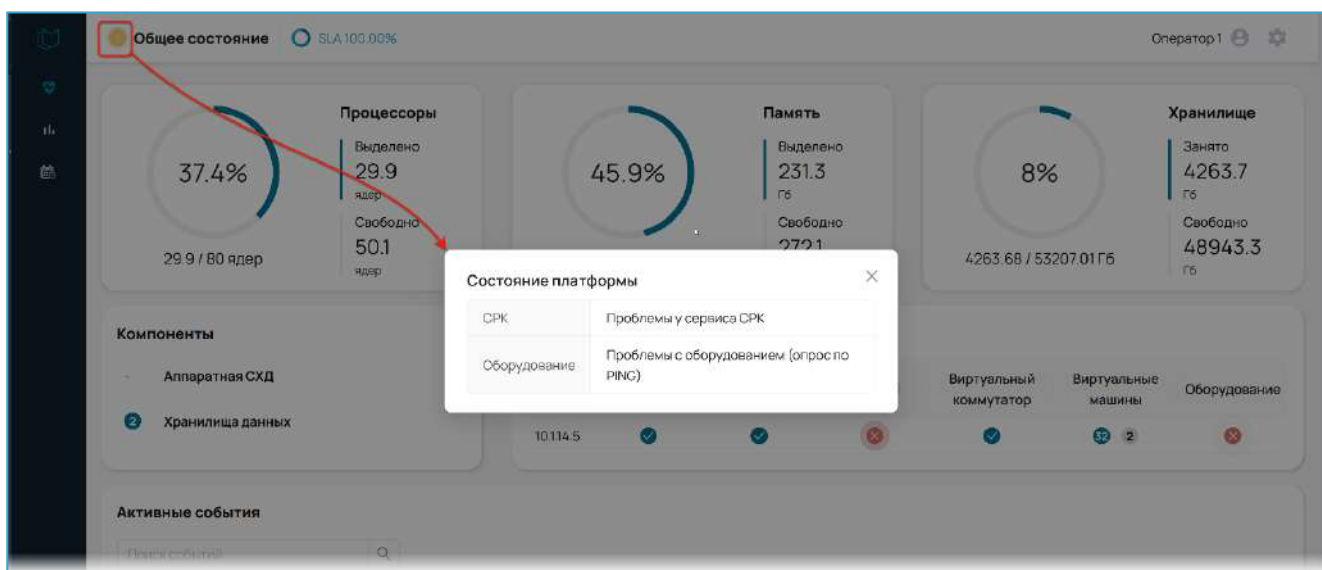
Общее состояние SLA 100.00%

Оператор 1

Процессоры
Выделено
29.9
ядер
Свободно
50.1
ядер

37.4%

29.9 / 80 ядер

Память
Выделено
231.3
Гб
Свободно
272.1

45.9%

Хранилище
Занято
4263.7
Гб
Свободно
48943.3
Гб

8%

4263.68 / 53207.01 Гб

Компоненты

Аппаратная СХД

2 Хранилища данных

Виртуальный коммутатор

Виртуальные машины

Оборудование

10.114.5

32 2

Активные события

Поиск событий

Состояние платформы

| СРК | Проблемы у сервиса СРК |
|---|---|
| Оборудование | Проблемы с оборудованием (опрос по PING) |